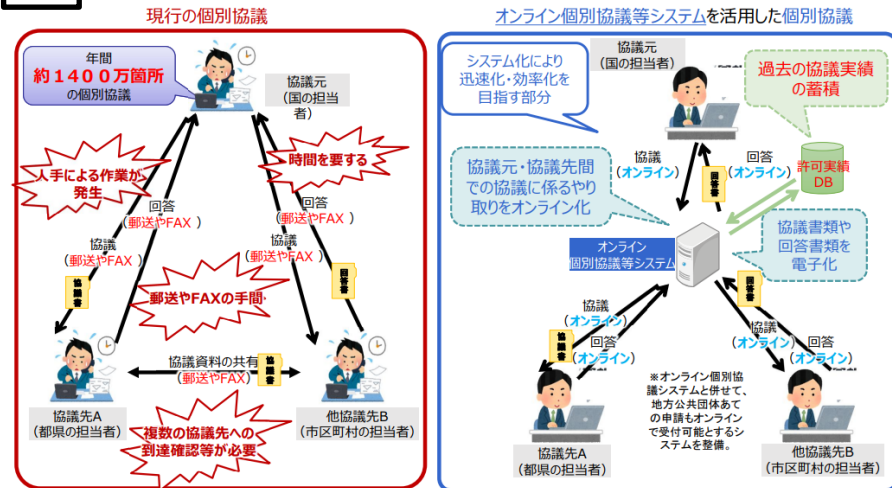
現行の個別協議

年間
約１４００万箇所
の個別協議

協議元
（国の担当者）

人手による作業が発生

時間を要する

回答
（郵送やFAX）

協議
（郵送やFAX）

協議書

回答
（郵送やFAX）

協議
（郵送やFAX）

回答書

郵送やFAXの手間

協議資料の共有
（郵送やFAX）

協議書

協議先A
（都県の担当者）

他協議先B
（市区町村の担当者）

複数の協議先への到達確認等が必要

オンライン個別協議等システムを活用した個別協議

システム化により迅速化・効率化を目指す部分

協議元
（国の担当者）

過去の協議実績の蓄積

協議
（オンライン）

協議書

回答
（オンライン）

許可実績DB

協議元・協議先間での協議に係るやり取りをオンライン化

オンライン
個別協議等システム

協議書類や回答書類を電子化

協議
（オンライン）

回答
（オンライン）

協議書

回答書

協議
（オンライン）

回答
（オンライン）

※オンライン個別協議システムと併せて、地方公共団体あての申請もオンラインで受付可能とするシステムを整備。

協議先A
（都県の担当者）

他協議先B
（市区町村の担当者）